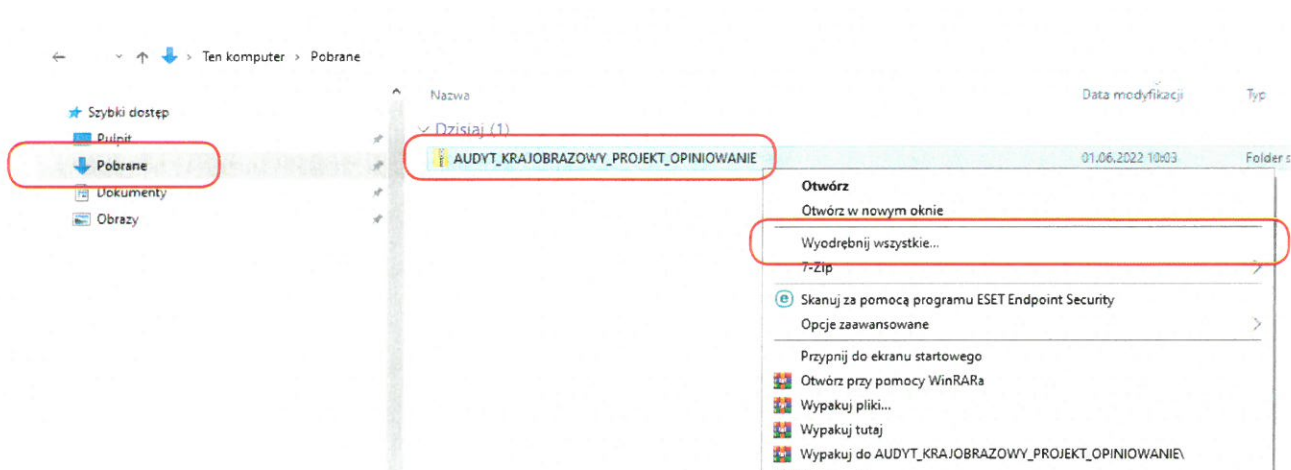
Ten komputer > Pobrane

Szybki dostęp
Pulpit
Pobrane
Dokumenty
Obrazy

Nazwa
Data modyfikacji
Typ

Dzisiaj (1)
AUDYT_KRAJOBRAZOWY_PROJEKT_OPINIOWANIE
01.06.2022 10:03
Folder s

Otwórz
Otwórz w nowym oknie
Wyodrębnij wszystkie...
7-Zip
Skanuj za pomocą programu ESET Endpoint Security
Opcje zaawansowane
Przypnij do ekranu startowego
Otwórz przy pomocy WinRARa
Wypakuj pliki...
Wypakuj tutaj
Wypakuj do AUDYT_KRAJOBRAZOWY_PROJEKT_OPINIOWANIE\